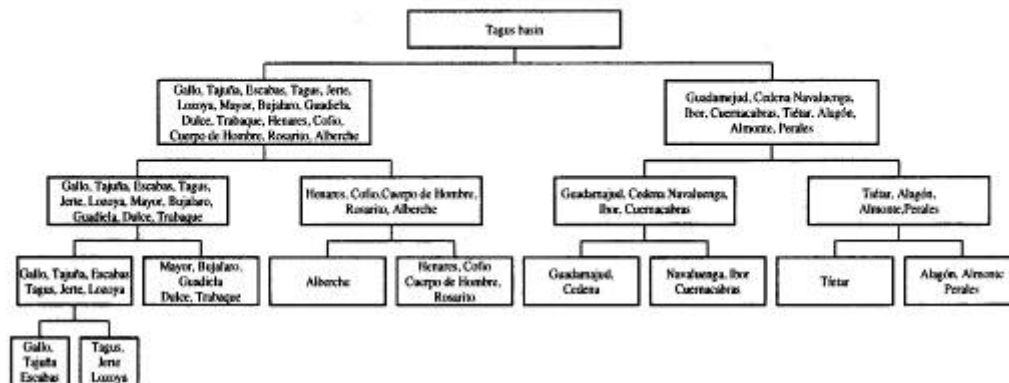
Tagus basin

Gallo, Tajuña, Escabas, Tagus, Jerte, Lozoya, Mayor, Bujalaro, Guadiela, Dulce, Trabaque, Henares, Cofio, Cuerpo de Hombre, Rosarito, Alberche

Guadamejud, Cedena Navaluenga, Ibor, Cuernacabras, Tiétar, Alagón, Almonte, Perales

Gallo, Tajuña, Escabas, Tagus, Jerte, Lozoya, Mayor, Bujalaro, Guadiela, Dulce, Trabaque

Henares, Cofio,Cuerpo de Hombre, Rosarito, Alberche

Guadamejud, Cedena Navaluenga, Ibor, Cuernacabras

Tiétar, Alagón, Almonte,Perales

Gallo, Tajuña, Escabas Tagus, Jerte, Lozoya

Mayor, Bujalaro, Guadiela Dulce, Trabaque

Alberche

Henares, Cofio Cuerpo de Hombre, Rosarito

Guadamejud, Cedena

Navaluenga, Ibor Cuernacabras

Tiétar

Alagón, Almonte Perales

Gallo, Tajuña Escabas

Tagus, Jerte Lozoya